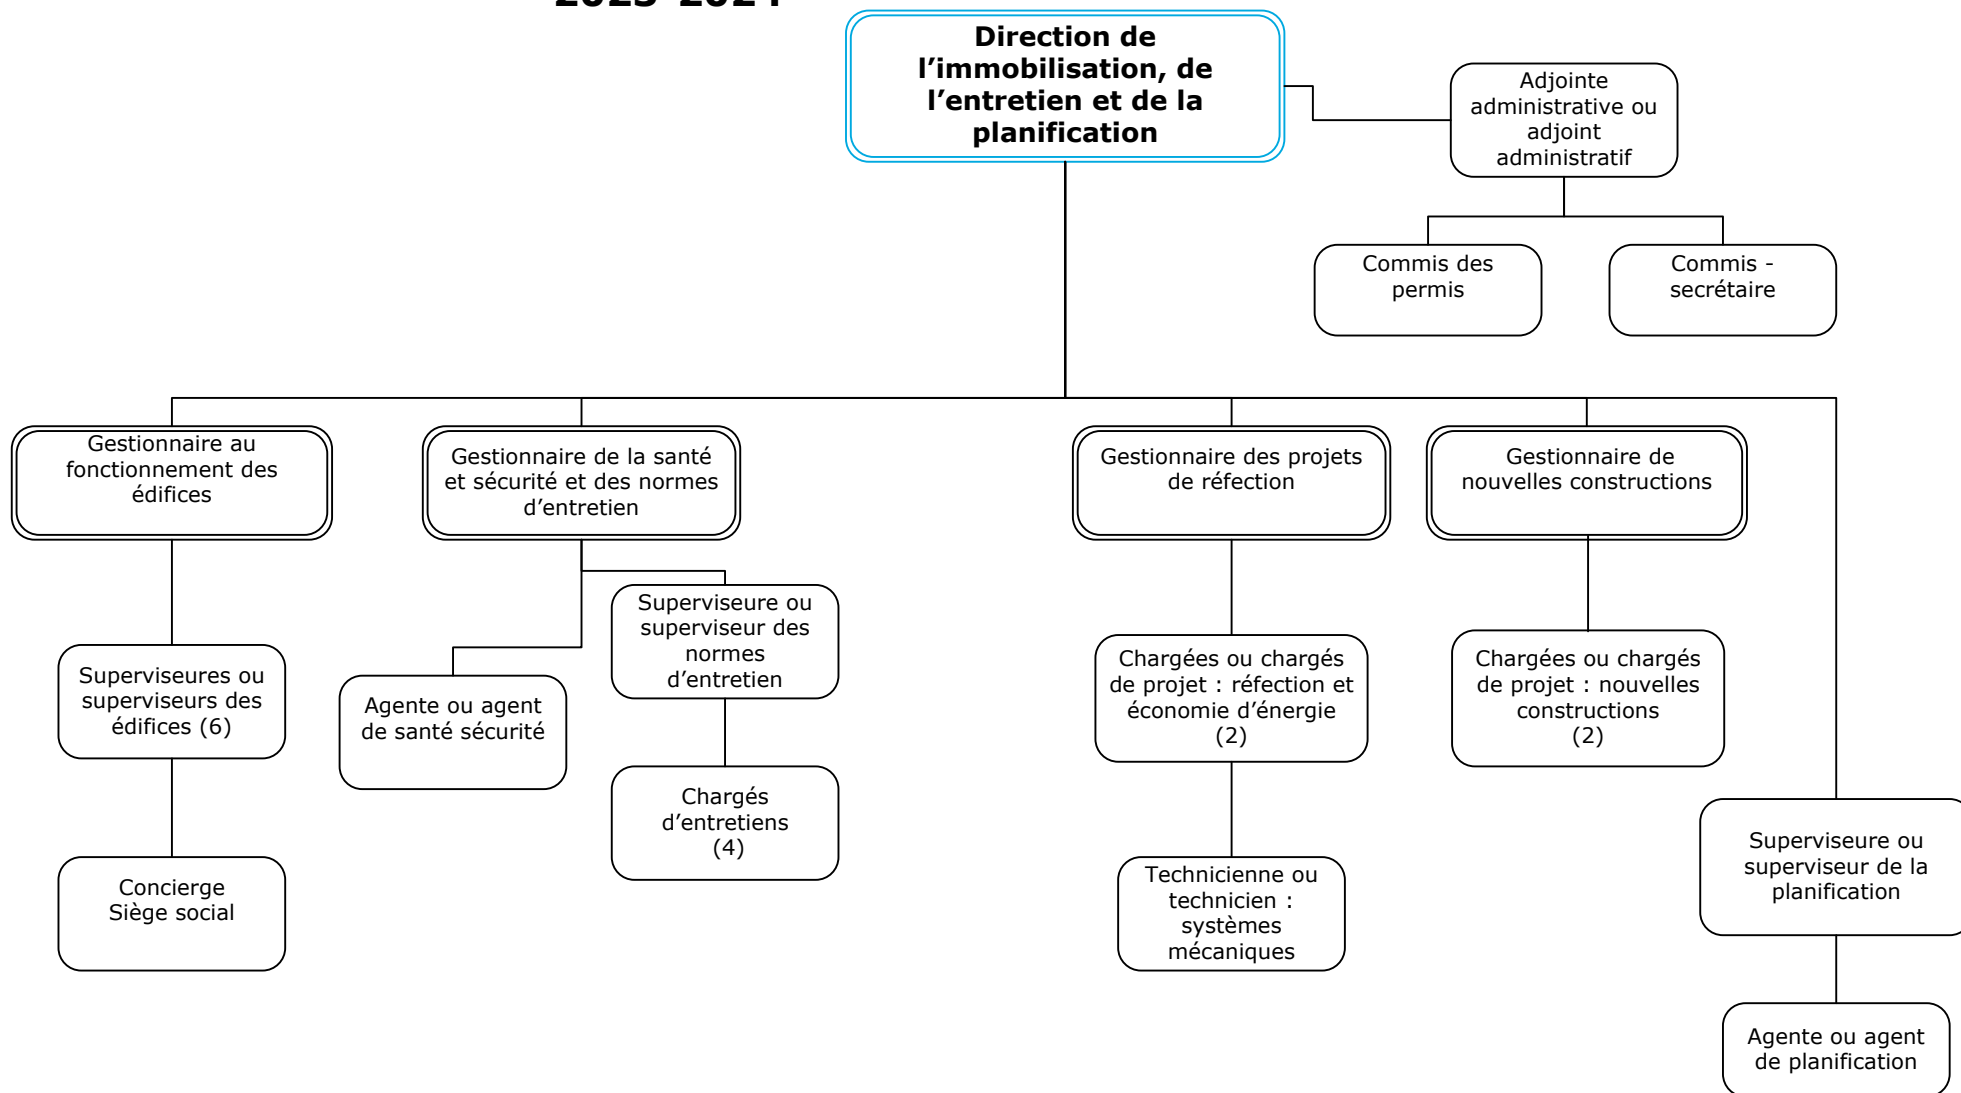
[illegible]

**Direction de l’immobilisation, de l’entretien et de la planification**

Adjointe administrative ou adjoint administratif

Commis des permis

Commis - secrétaire

Gestionnaire au fonctionnement des édifices

Superviseures ou superviseurs des édifices (6)

Concierge Siège social

Gestionnaire de la santé et sécurité et des normes d’entretien

Agente ou agent de santé sécurité

Superviseure ou superviseur des normes d’entretien

Chargés d’entretiens (4)

Gestionnaire des projets de réfection

Chargées ou chargés de projet : réfection et économie d’énergie (2)

Technicienne ou technicien : systèmes mécaniques

Gestionnaire de nouvelles constructions

Chargées ou chargés de projet : nouvelles constructions (2)

Superviseure ou superviseur de la planification

Agente ou agent de planification